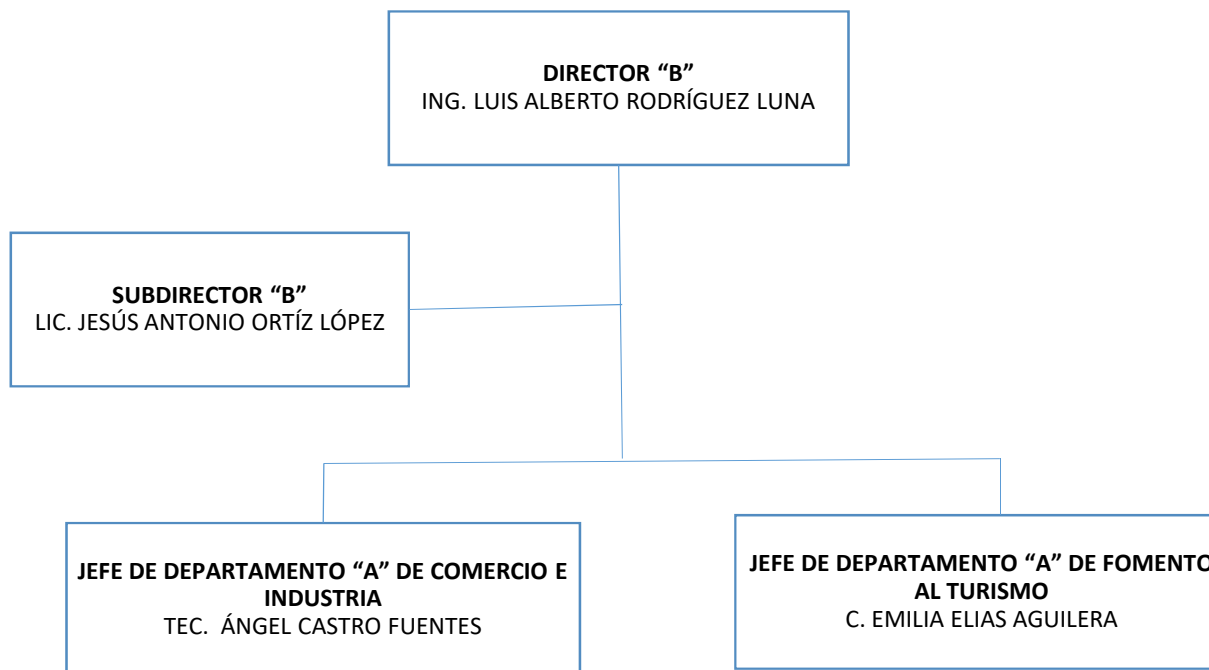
**DIRECTOR “B”**
ING. LUIS ALBERTO RODRÍGUEZ LUNA

**SUBDIRECTOR “B”**
LIC. JESÚS ANTONIO ORTÍZ LÓPEZ

**JEFE DE DEPARTAMENTO “A” DE COMERCIO E INDUSTRIA**
TEC. ÁNGEL CASTRO FUENTES

**JEFE DE DEPARTAMENTO “A” DE FOMENTO AL TURISMO**
C. EMILIA ELIAS AGUILERA